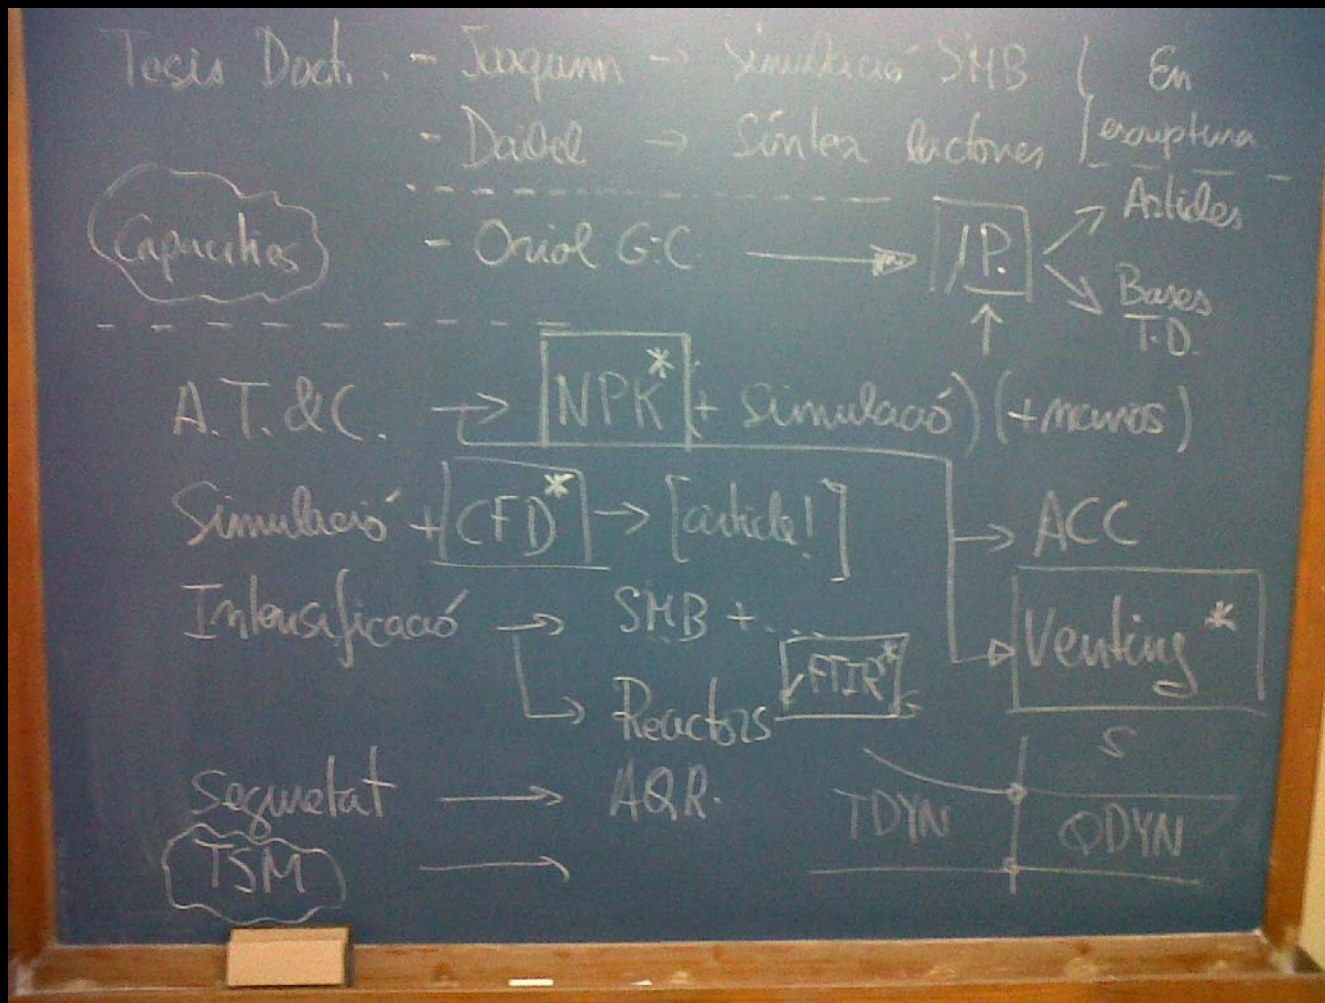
Tesis Doct. - Joaquim → Simulació SMB
- Daniel → Síntesi lactones
En escriptura

Capacitats - Oriol G.C. → I.P. → Articles
→ Bases T.D.

A.T.&C. → NPK* (+ Simulació) (+ noves)
Simulació + CFD* → [article!]
→ ACC
→ Venting*
Intensificació → SMB + ...
→ Reactors FTIR*
Seguretat → AQR.
TSM →
S
TDYN
QDYN